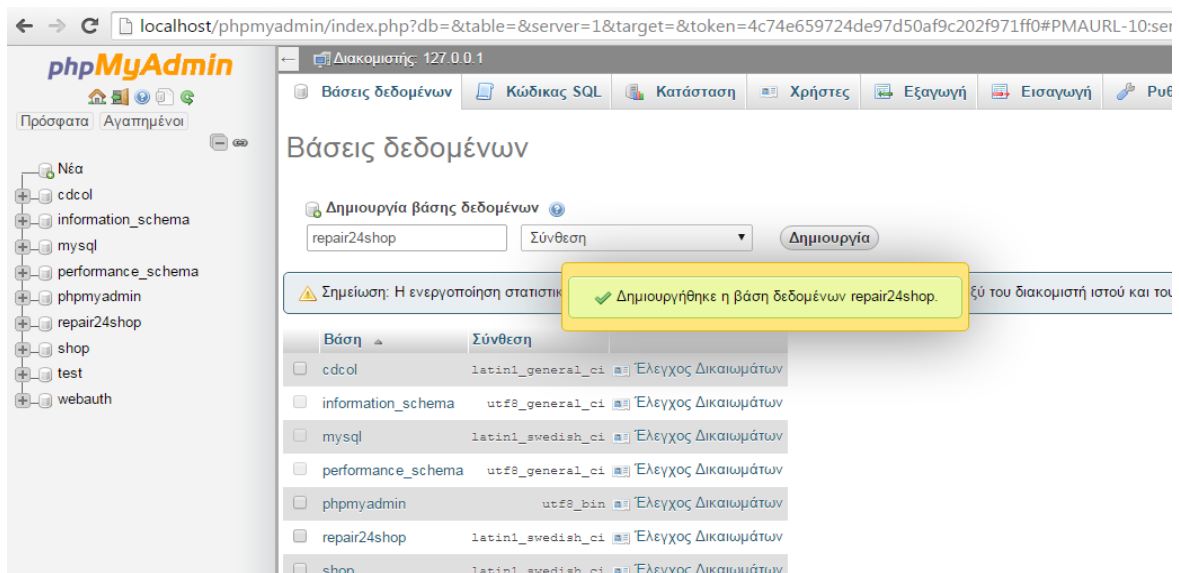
localhost/phpmyadmin/index.php?db=&table=&server=1&target=&token=4c74e659724de97d50af9c202f971ff0#PMAURL-10:ser

phpMyAdmin

Πρόσφατα Αγαπημένοι

Νέα
cdcol
information_schema
mysql
performance_schema
phpmyadmin
repair24shop
shop
test
webauth

Διακομιστής: 127.0.0.1

Βάσεις δεδομένων | Κώδικας SQL | Κατάσταση | Χρήστες | Εξαγωγή | Εισαγωγή | Ρυθ

Βάσεις δεδομένων

Δημιουργία βάσης δεδομένων

repair24shop | Σύνθεση | Δημιουργία

Σημείωση: Η ενεργοποίηση στατιστικ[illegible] ξύ του διακομιστή ιστού και του

Δημιουργήθηκε η βάση δεδομένων repair24shop.

| Βάση | Σύνθεση | |
|---|---|---|
| cdcol | latin1_general_ci | Έλεγχος Δικαιωμάτων |
| information_schema | utf8_general_ci | Έλεγχος Δικαιωμάτων |
| mysql | latin1_swedish_ci | Έλεγχος Δικαιωμάτων |
| performance_schema | utf8_general_ci | Έλεγχος Δικαιωμάτων |
| phpmyadmin | utf8_bin | Έλεγχος Δικαιωμάτων |
| repair24shop | latin1_swedish_ci | Έλεγχος Δικαιωμάτων |
| shop | latin1_swedish_ci | Έλεγχος Δικαιωμάτων |